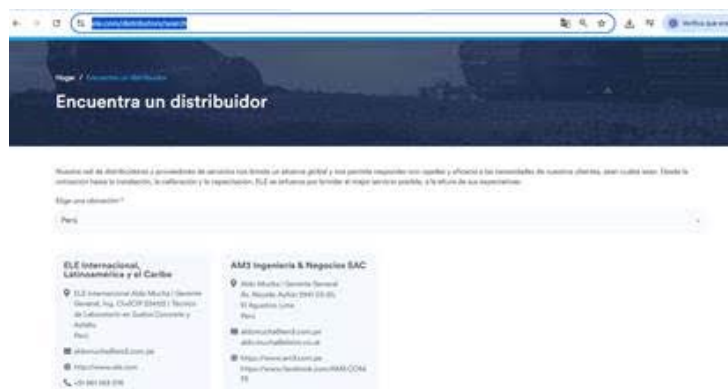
ele.com/distributors/search

Hogar / Encuentra un distribuidor

Encuentra un distribuidor

Nuestra red de distribuidores y proveedores de servicios nos brinda un alcance global y nos permite responder con rapidez y eficacia a las necesidades de nuestros clientes, sean cuales sean. Desde la cotización hasta la instalación, la calibración y la capacitación, ELE se esfuerza por brindar el mejor servicio posible, a la altura de sus expectativas.

Elige una ubicación *

Perú

ELE Internacional, Latinoamérica y el Caribe

ELE Internacional Aldo Mucha / Gerente General, Ing. CivilCIP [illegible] / Técnico de Laboratorio en Suelos Concreto y Asfalto
Perú

aldomucha@ele.com.pe

https://www.ele.com

+51 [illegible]

AM3 Ingeniería & Negocios SAC

Aldo Mucha / Gerente General
Av. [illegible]
El Agustino, Lima
Perú

aldomucha@am3.com.pe
aldo.mucha@ele.co.uk

https://www.am3.com.pe
https://www.facebook.com/AM3.COM.PE